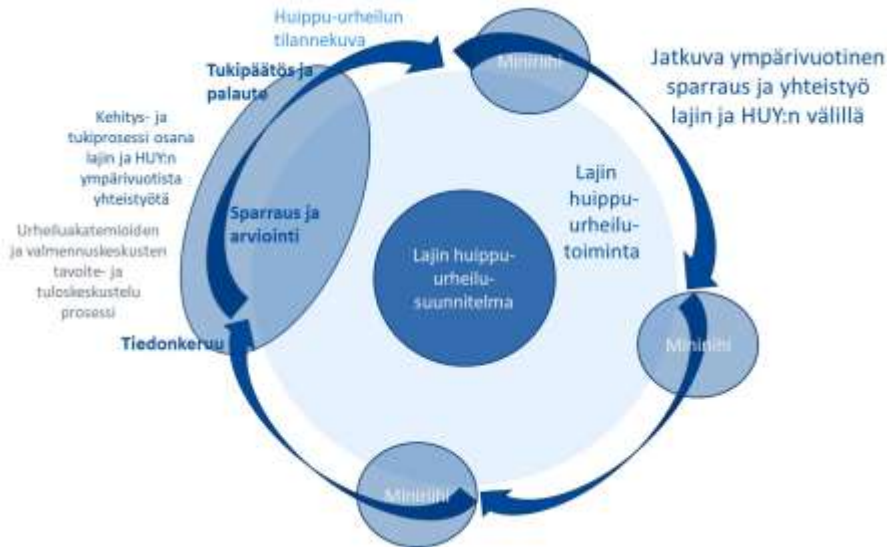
Huippu-urheilun tilannekuva

Tukipäätös ja palaute

Minihihi

Jatkuva ympärivuotinen sparraus ja yhteistyö lajin ja HUY:n välillä

Kehitys- ja tukiprosessi osana lajin ja HUY:n ympärivuotista yhteistyötä

Urheiluakatemioiden ja valmennuskeskusten tavoite- ja tuloskeskustelu prosessi

Sparraus ja arviointi

Lajin huippu-urheilu-toiminta

Lajin huippu-urheilu-suunnitelma

Tiedonkeruu

Minihihi

Minihihi